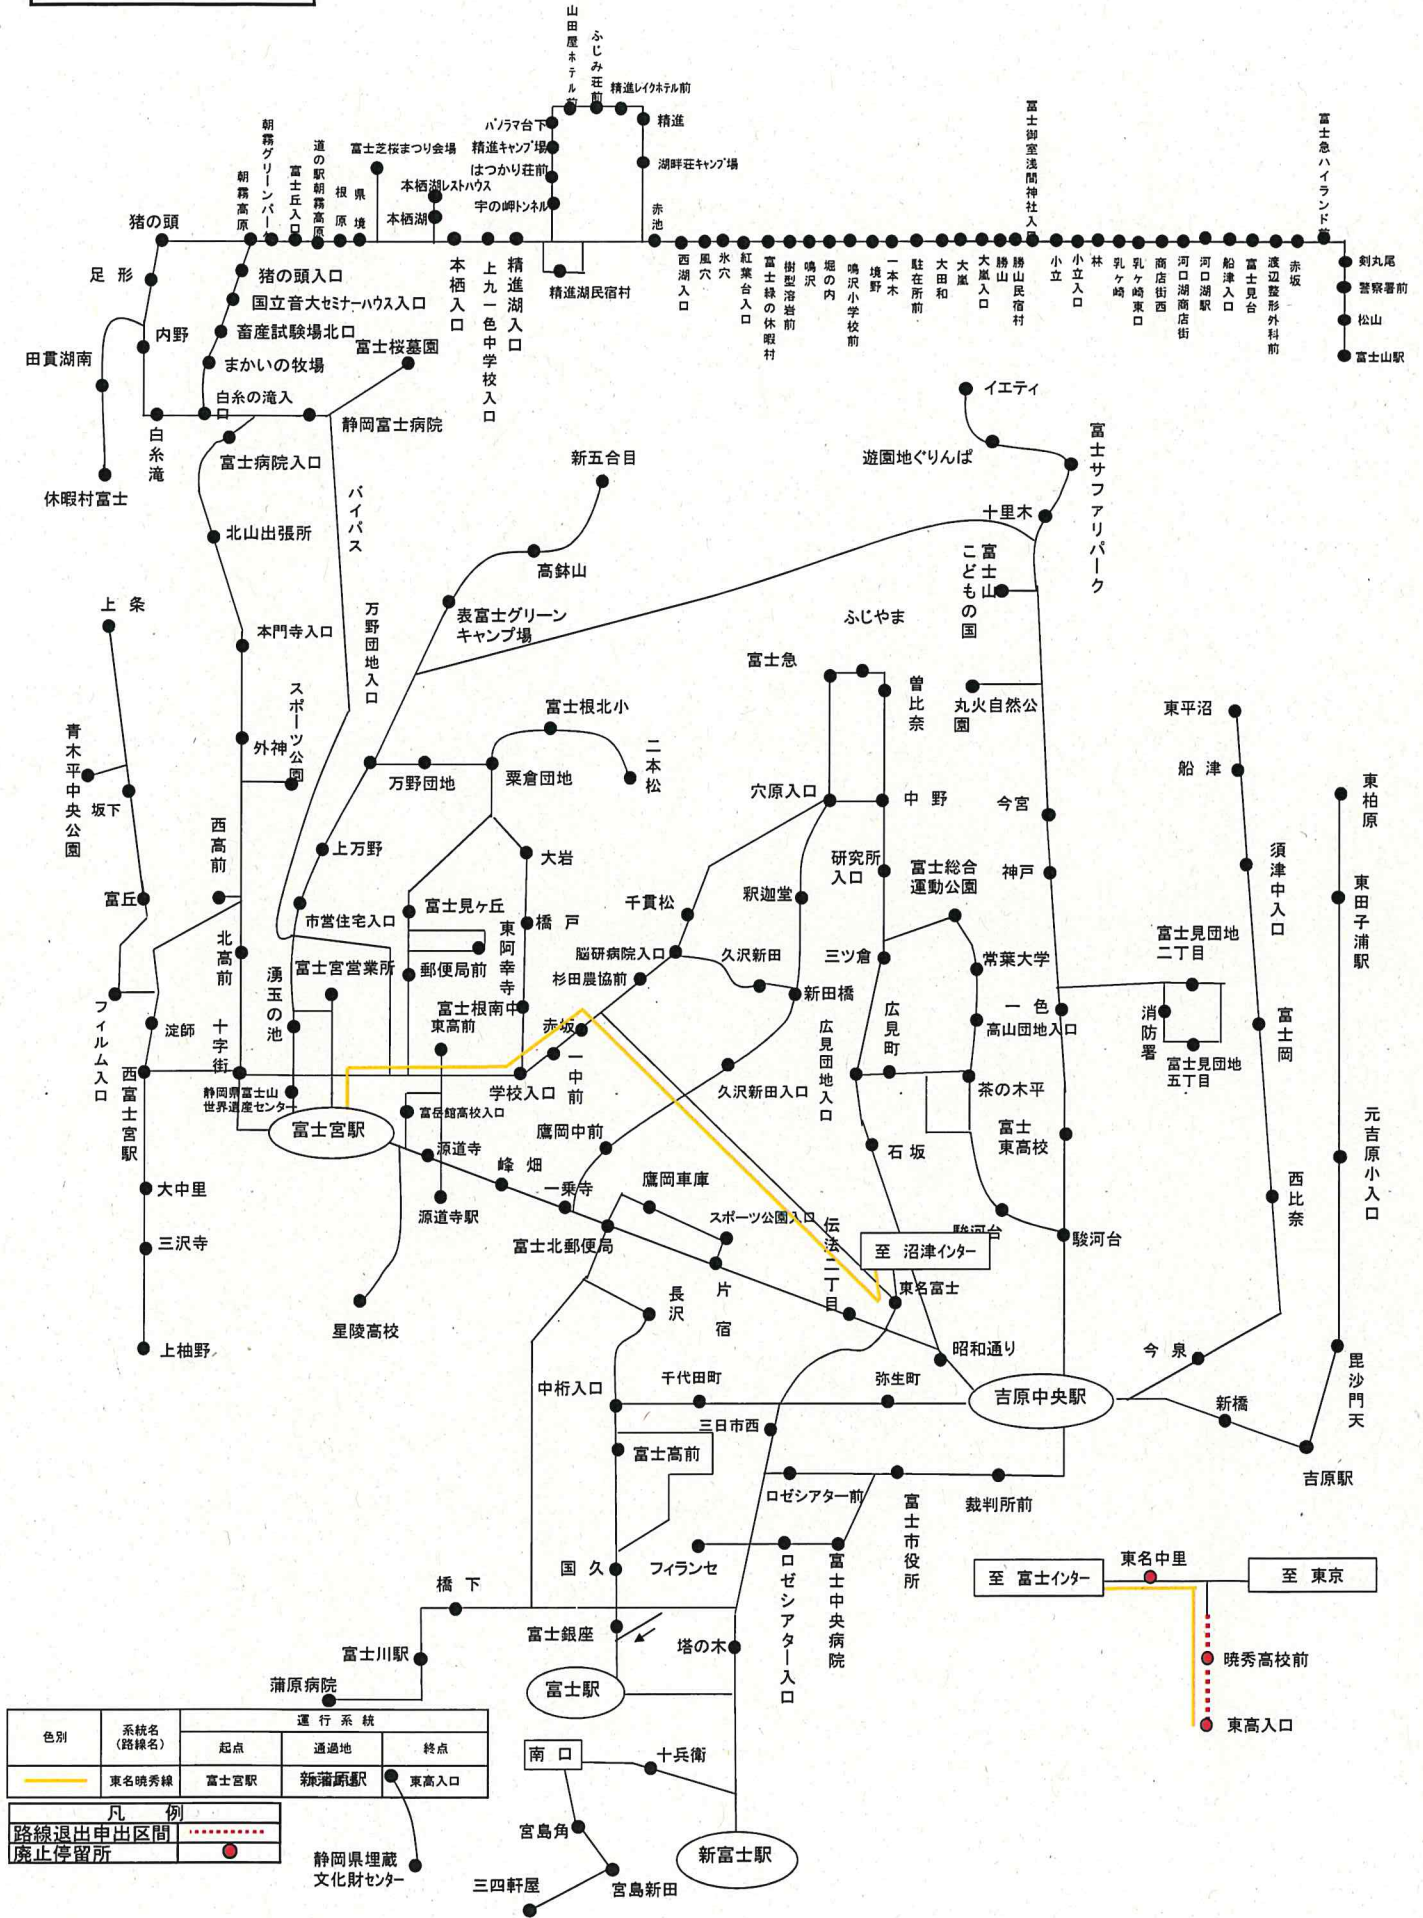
山田屋ホテル前
ふじみ荘前
精進レイクホテル前
パノラマ台下
精進
精進キャンプ場
湖畔荘キャンプ場
はつかり荘前
本栖湖レストハウス
宇の岬トンネル
本栖湖
赤池
富士芝桜まつり会場
朝霧グリーンパーク
朝霧高原
富士丘入口
道の駅朝霧高原
根原
県境
猪の頭
足形
猪の頭入口
国立音大セミナーハウス入口
畜産試験場北口
まかいの牧場
富士桜墓園
内野
田貫湖南
白糸の滝入口
静岡富士病院
白糸滝
富士病院入口
休暇村富士
北山出張所
本栖入口
上九一色中学校入口
精進湖入口
精進湖民宿村
西湖入口
風穴
氷穴
紅葉台入口
富士緑の休暇村
樹型溶岩前
鳴沢
堀の内
鳴沢小学校前
一本木
境野
駐在所前
大田和
大嵐
大嵐入口
勝山
勝山民宿村
富士御室浅間神社入口
小立
小立入口
林
乳ヶ崎
乳ヶ崎東口
商店街西
河口湖商店街
河口湖駅
船津入口
富士見台
渡辺整形外科前
赤坂
富士急ハイランド前
剣丸尾
警察署前
松山
富士山駅
イエティ
遊園地ぐりんぱ
富士サファリパーク
十里木
富士山こどもの国
新五合目
高鉢山
バイパス
表富士グリーンキャンプ場
ふじやま
上条
本門寺入口
万野団地入口
富士急
曽比奈
丸火自然公園
東平沼
富士根北小
船津
スポーツ公園
外神
二本松
万野団地
粟倉団地
穴原入口
中野
今宮
青木平中央公園
坂下
東柏原
西高前
上万野
大岩
研究所入口
富士総合運動公園
神戸
須津中入口
富丘
市営住宅入口
富士見ヶ丘
東阿幸寺
橋戸
千貫松
釈迦堂
東田子浦駅
脳研病院入口
久沢新田
三ツ倉
常葉大学
富士見団地二丁目
北高前
郵便局前
富士宮営業所
杉田農協前
新田橋
湧玉の池
富士根南中
一色
高山団地入口
消防署
富士岡
フィルム入口
淀師
十字街
東高前
赤坂
広見町
広見団地入口
富士見団地五丁目
一中前
茶の木平
西富士宮駅
静岡県富士山世界遺産センター
学校入口
久沢新田入口
富士東高校
元吉原小入口
富士宮駅
富岳館高校入口
鷹岡中前
石坂
源道寺
峰畑
大中里
一乗寺
鷹岡車庫
西比奈
源道寺駅
スポーツ公園入口
伝法二丁目
駿河台
駿河台
三沢寺
富士北郵便局
至 沼津インター
片宿
東名富士
長沢
上柚野
星陵高校
昭和通り
今泉
毘沙門天
中桁入口
千代田町
弥生町
吉原中央駅
新橋
三日市西
富士高前
吉原駅
ロゼシアター前
富士市役所
裁判所前
東名中里
至 富士インター
至 東京
国久
フィランセ
ロゼシアター入口
富士中央病院
橋下
暁秀高校前
富士銀座
富士川駅
塔の木
蒲原病院
富士駅
東高入口
南口
十兵衛

| 色別 | 系統名（路線名） | 運行系統 起点 | 通過地 | 終点 |
|---|---|---|---|---|
| | 東名暁秀線 | 富士宮駅 | 新富士駅 | 東高入口 |

| 凡例 | |
|---|---|
| 路線退出申出区間 | |
| 廃止停留所 | |

静岡県埋蔵文化財センター
宮島角
新富士駅
三四軒屋
宮島新田